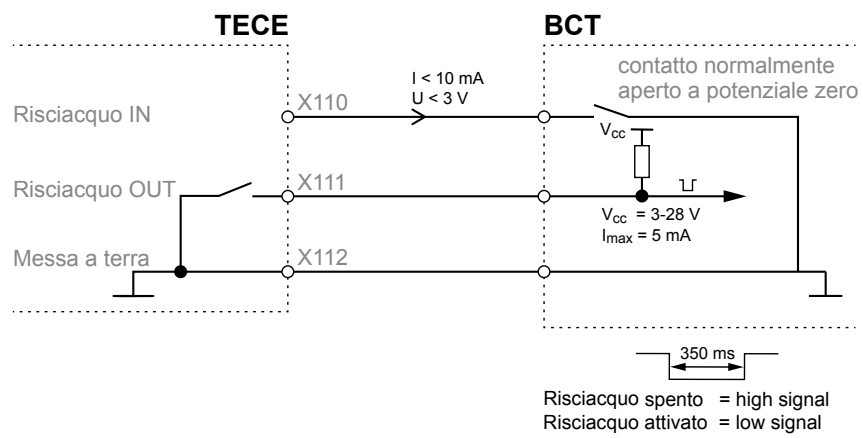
TECE

BCT

contatto normalmente aperto a potenziale zero

I < 10 mA
U < 3 V

Risciacquo IN

X110

$V_{cc}$

Risciacquo OUT

X111

$V_{cc}$ = 3-28 V
$I_{max}$ = 5 mA

Messa a terra

X112

350 ms

Risciacquo spento = high signal
Risciacquo attivato = low signal